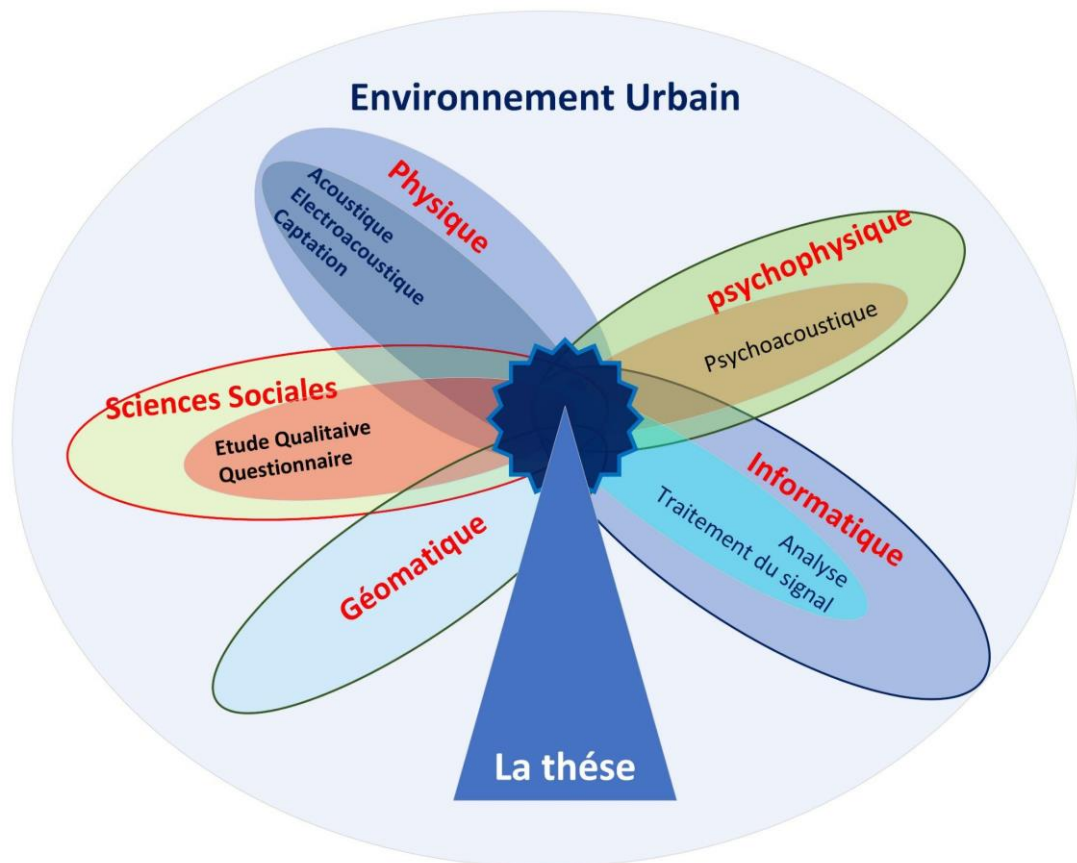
Environnement Urbain

Physique

Acoustique
Electroacoustique
Captation

psychophysique

Psychoacoustique

Sciences Sociales

Etude Qualitaive
Questionnaire

Informatique

Analyse
Traitement du signal

Géomatique

La thése